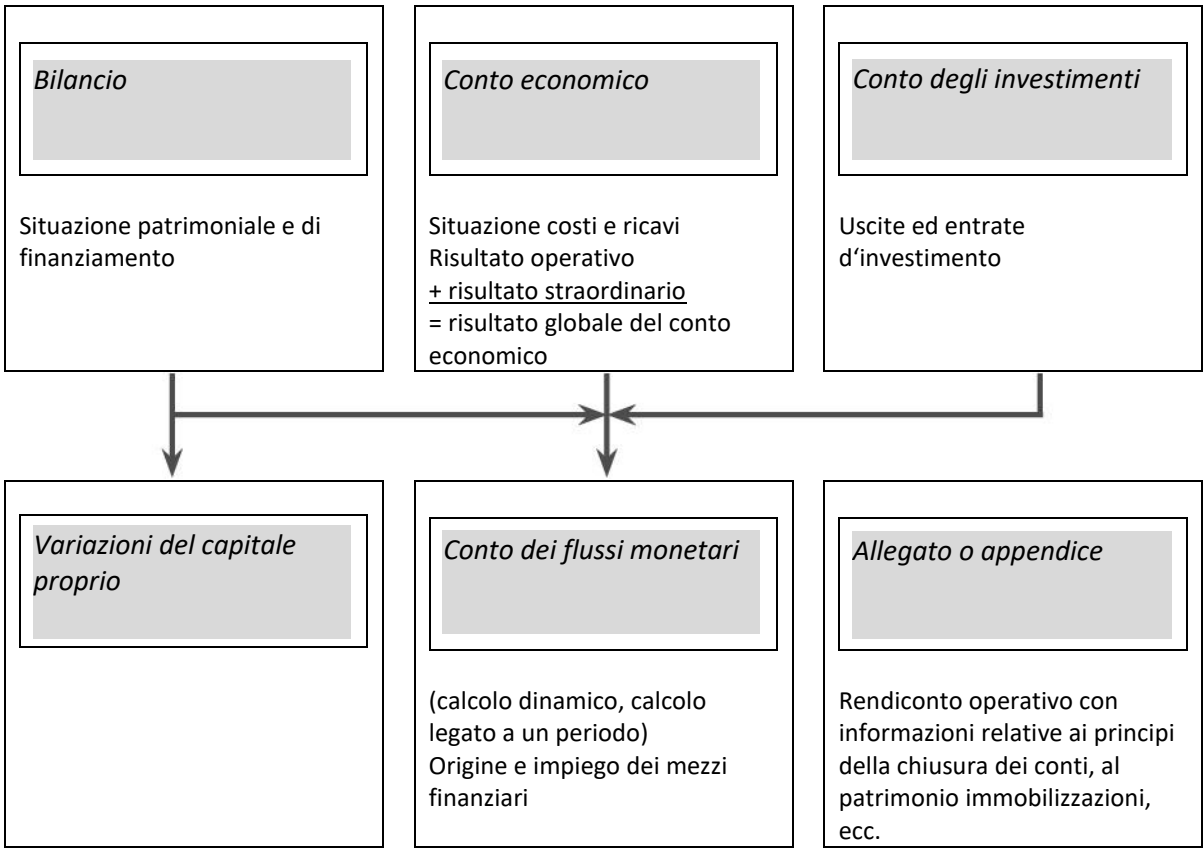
Bilancio

Situazione patrimoniale e di finanziamento

Conto economico

Situazione costi e ricavi
Risultato operativo
+ risultato straordinario
= risultato globale del conto economico

Conto degli investimenti

Uscite ed entrate d‘investimento

Variazioni del capitale proprio

Conto dei flussi monetari

(calcolo dinamico, calcolo legato a un periodo)
Origine e impiego dei mezzi finanziari

Allegato o appendice

Rendiconto operativo con informazioni relative ai principi della chiusura dei conti, al patrimonio immobilizzazioni, ecc.